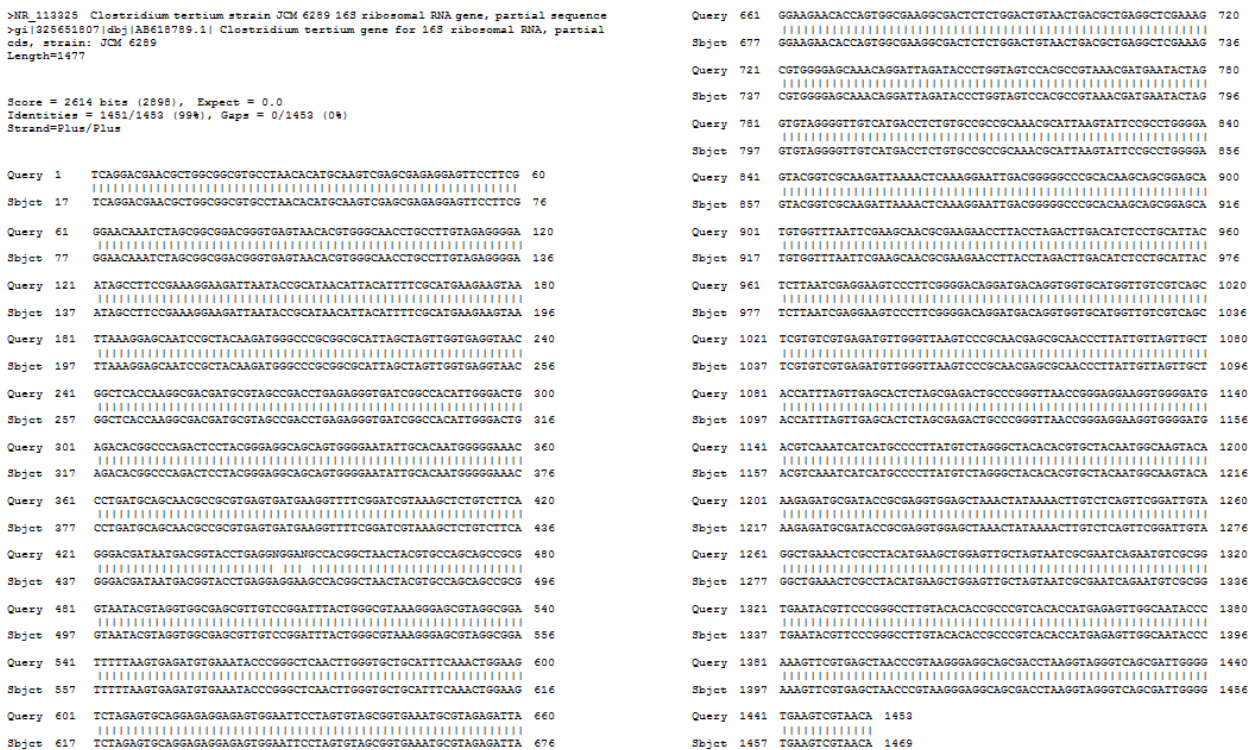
>NR_113325 Clostridium tertium strain JCM 6289 16S ribosomal RNA gene, partial sequence
>gi|325651807|dbj|AB618789.1| Clostridium tertium gene for 16S ribosomal RNA, partial cds, strain: JCM 6289
Length=1477

Score = 2614 bits (2898), Expect = 0.0
Identities = 1451/1453 (99%), Gaps = 0/1453 (0%)
Strand=Plus/Plus

Query 1 TCAGGACGAACGCTGGCGGCGTGCCTAACACATGCAAGTCGAGCGAGAGGAGTTCCTTCG 60
Sbjct 17 TCAGGACGAACGCTGGCGGCGTGCCTAACACATGCAAGTCGAGCGAGAGGAGTTCCTTCG 76

Query 61 GGAACAAATCTAGCGGCGGACGGGTGAGTAACACGTGGGCAACCTGCCTTGTAGAGGGGA 120
Sbjct 77 GGAACAAATCTAGCGGCGGACGGGTGAGTAACACGTGGGCAACCTGCCTTGTAGAGGGGA 136

Query 121 ATAGCCTTCCGAAAGGAAGATTAATACCGCATAACATTACATTTCGCATGAAGAAGTAA 180
Sbjct 137 ATAGCCTTCCGAAAGGAAGATTAATACCGCATAACATTACATTTCGCATGAAGAAGTAA 196

Query 181 TTAAAGGAGCAATCCGCTACAAGATGGGCCCGCGGCGCATTAGCTAGTTGGTGAGGTAAC 240
Sbjct 197 TTAAAGGAGCAATCCGCTACAAGATGGGCCCGCGGCGCATTAGCTAGTTGGTGAGGTAAC 256

Query 241 GGCTCACCAAGGCGACGATGCGTAGCCGACCTGAGAGGGTGATCGGCCACATTGGGACTG 300
Sbjct 257 GGCTCACCAAGGCGACGATGCGTAGCCGACCTGAGAGGGTGATCGGCCACATTGGGACTG 316

Query 301 AGACACGGCCCAGACTCCTACGGGAGGCAGCAGTGGGGAATATTGCACAATGGGGAAAC 360
Sbjct 317 AGACACGGCCCAGACTCCTACGGGAGGCAGCAGTGGGGAATATTGCACAATGGGGAAAC 376

Query 361 CCTGATGCAGCAACGCCGCGTGAGTGATGAAGGTTTTCGGATCGTAAAGCTCTGTCTTCA 420
Sbjct 377 CCTGATGCAGCAACGCCGCGTGAGTGATGAAGGTTTTCGGATCGTAAAGCTCTGTCTTCA 436

Query 421 GGGACGATAATGACGGTACCTGAGGNGGAANGCCACGGCTAACTACGTGCCAGCAGCCGCG 480
Sbjct 437 GGGACGATAATGACGGTACCTGAGGAGGAAGCCACGGCTAACTACGTGCCAGCAGCCGCG 496

Query 481 GTAATACGTAGGTGGCGAGCGTTGTCCGGATTTACTGGGCGTAAAGGGAGCGTAGGCGGA 540
Sbjct 497 GTAATACGTAGGTGGCGAGCGTTGTCCGGATTTACTGGGCGTAAAGGGAGCGTAGGCGGA 556

Query 541 TTTTTAAGTGAGATGTGAAATACCCGGGCTCAACTTGGGTGCTGCATTCAAACTGGAAG 600
Sbjct 557 TTTTTAAGTGAGATGTGAAATACCCGGGCTCAACTTGGGTGCTGCATTCAAACTGGAAG 616

Query 601 TCTAGAGTGCAGGAGAGGAGAGTGGAATTCCTAGTGTAGCGGTGAAATGCGTAGAGATTA 660
Sbjct 617 TCTAGAGTGCAGGAGAGGAGAGTGGAATTCCTAGTGTAGCGGTGAAATGCGTAGAGATTA 676

Query 661 GGAAGAACACCAGTGGCGAAGGCGACTCTCTGGACTGTAACTGACGCTGAGGCTCGAAAG 720
Sbjct 677 GGAAGAACACCAGTGGCGAAGGCGACTCTCTGGACTGTAACTGACGCTGAGGCTCGAAAG 736

Query 721 CGTGGGGAGCAAACAGGATTAGATACCCTGGTAGTCCACGCCGTAAACGATGAATACTAG 780
Sbjct 737 CGTGGGGAGCAAACAGGATTAGATACCCTGGTAGTCCACGCCGTAAACGATGAATACTAG 796

Query 781 GTGTAGGGGTTGTCATGACCTCTGTGCCGCCGCAAACGCATTAAGTATTCCGCCTGGGGA 840
Sbjct 797 GTGTAGGGGTTGTCATGACCTCTGTGCCGCCGCAAACGCATTAAGTATTCCGCCTGGGGA 856

Query 841 GTACGGTCGCAAGATTAAAACTCAAAGGAATTGACGGGGGCCCGCACAAGCAGCGGAGCA 900
Sbjct 857 GTACGGTCGCAAGATTAAAACTCAAAGGAATTGACGGGGGCCCGCACAAGCAGCGGAGCA 916

Query 901 TGTGGTTTAATTCGAAGCAACGCGAAGAACCTTACCTAGACTTGACATCTCCTGCATTAC 960
Sbjct 917 TGTGGTTTAATTCGAAGCAACGCGAAGAACCTTACCTAGACTTGACATCTCCTGCATTAC 976

Query 961 TCTTAATCGAGGAAGTCCCTTCGGGGACAGGATGACAGGTGGTGCATGGTTGTCGTCAGC 1020
Sbjct 977 TCTTAATCGAGGAAGTCCCTTCGGGGACAGGATGACAGGTGGTGCATGGTTGTCGTCAGC 1036

Query 1021 TCGTGTCGTGAGATGTTGGGTTAAGTCCCGCAACGAGCGCAACCCTTATTGTTAGTTGCT 1080
Sbjct 1037 TCGTGTCGTGAGATGTTGGGTTAAGTCCCGCAACGAGCGCAACCCTTATTGTTAGTTGCT 1096

Query 1081 ACCATTAGTTGAGCACTCTAGCGAGACTGCCCGGGTTAACCGGGAGGAAGGTGGGGATG 1140
Sbjct 1097 ACCATTAGTTGAGCACTCTAGCGAGACTGCCCGGGTTAACCGGGAGGAAGGTGGGGATG 1156

Query 1141 ACGTCAAATCATCATGCCCCTTATGTCTAGGGCTACACACGTGCTACAATGGCAAGTACA 1200
Sbjct 1157 ACGTCAAATCATCATGCCCCTTATGTCTAGGGCTACACACGTGCTACAATGGCAAGTACA 1216

Query 1201 AAGAGATGCGATACCGCGAGGTGGAGCTAAACTATAAAACTTGTCTCAGTTCGGATTGTA 1260
Sbjct 1217 AAGAGATGCGATACCGCGAGGTGGAGCTAAACTATAAAACTTGTCTCAGTTCGGATTGTA 1276

Query 1261 GGCTGAAACTCGCCTACATGAAGCTGGAGTTGCTAGTAATCGCGAATCAGAATGTCGCGG 1320
Sbjct 1277 GGCTGAAACTCGCCTACATGAAGCTGGAGTTGCTAGTAATCGCGAATCAGAATGTCGCGG 1336

Query 1321 TGAATACGTTCCCGGGCCTTGTACACACCGCCCGTCACACCATGAGAGTTGGCAATACCC 1380
Sbjct 1337 TGAATACGTTCCCGGGCCTTGTACACACCGCCCGTCACACCATGAGAGTTGGCAATACCC 1396

Query 1381 AAAGTTCGTGAGCTAACCCGTAAGGGAGGCAGCGACCTAAGGTAGGGTCAGCGATTGGGG 1440
Sbjct 1397 AAAGTTCGTGAGCTAACCCGTAAGGGAGGCAGCGACCTAAGGTAGGGTCAGCGATTGGGG 1456

Query 1441 TGAAGTCGTAACA 1453
Sbjct 1457 TGAAGTCGTAACA 1469